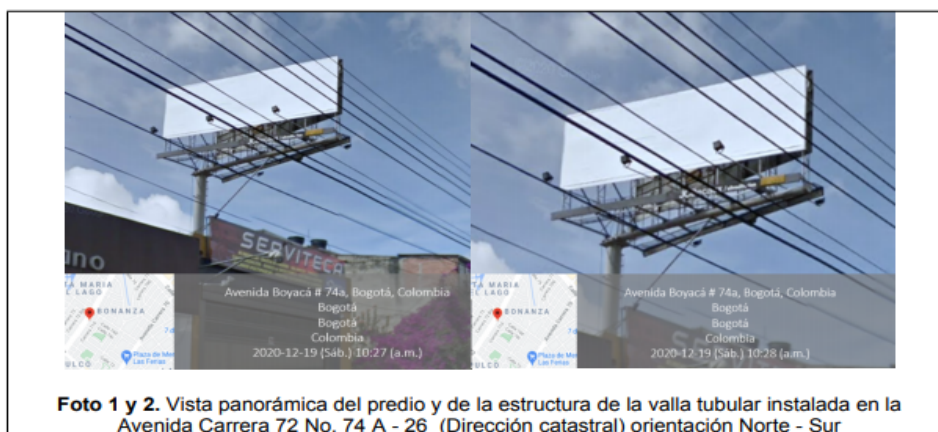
uno

SERVITECA

TA MARIA
L LAGO
BONANZA
Plaza de Me
Las Ferias
ULCO

Avenida Boyacá # 74a, Bogotá, Colombia
Bogotá
Bogotá
Colombia
2020-12-19 (Sáb.) 10:27 (a.m.)

TA MARIA
L LAGO
BONANZA
Plaza de Me
Las Ferias
ULCO

Avenida Boyacá # 74a, Bogotá, Colombia
Bogotá
Bogotá
Colombia
2020-12-19 (Sáb.) 10:28 (a.m.)

**Foto 1 y 2.** Vista panorámica del predio y de la estructura de la valla tubular instalada en la Avenida Carrera 72 No. 74 A - 26 (Dirección catastral) orientación Norte - Sur